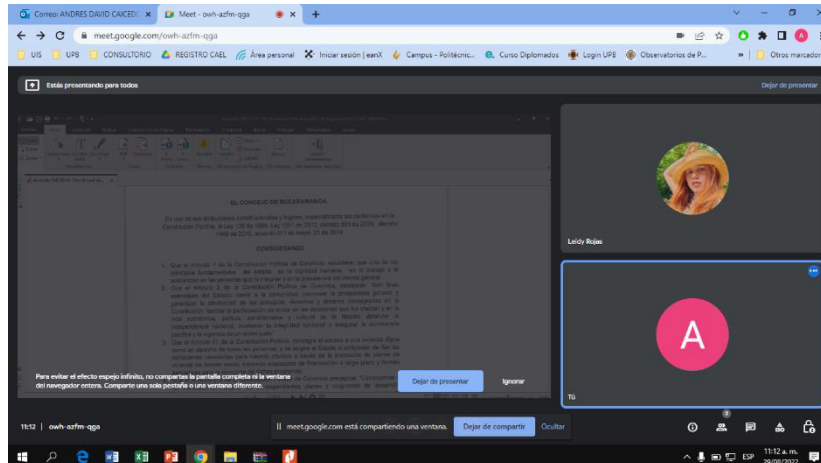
Correo: ANDRES DAVID CAICEDO ×
Meet - owh-azfm-qga
×
+

meet.google.com/owh-azfm-qga

UIS
UPB
CONSULTORIO
REGISTRO CAEL
Área personal
Iniciar sesión | eanX
Campus - Politécnic...
Curso Diplomados
Login UPE
Observatorios de P...
»
Otros marcadores

Estás presentando para todos
Dejar de presentar

EL CONCEJO DE BUCARAMANGA

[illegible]

CONSIDERANDO

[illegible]

Leidy Rojas

A

Tú

Para evitar el efecto espejo infinito, no compartas la pantalla completa ni la ventana del navegador entera. Comparte una sola pestaña o una ventana diferente.
Dejar de presentar
Ignorar

11:12 | owh-azfm-qga

meet.google.com está compartiendo una ventana.
Dejar de compartir
Ocultar

ESP
11:12 a. m.
29/08/2022